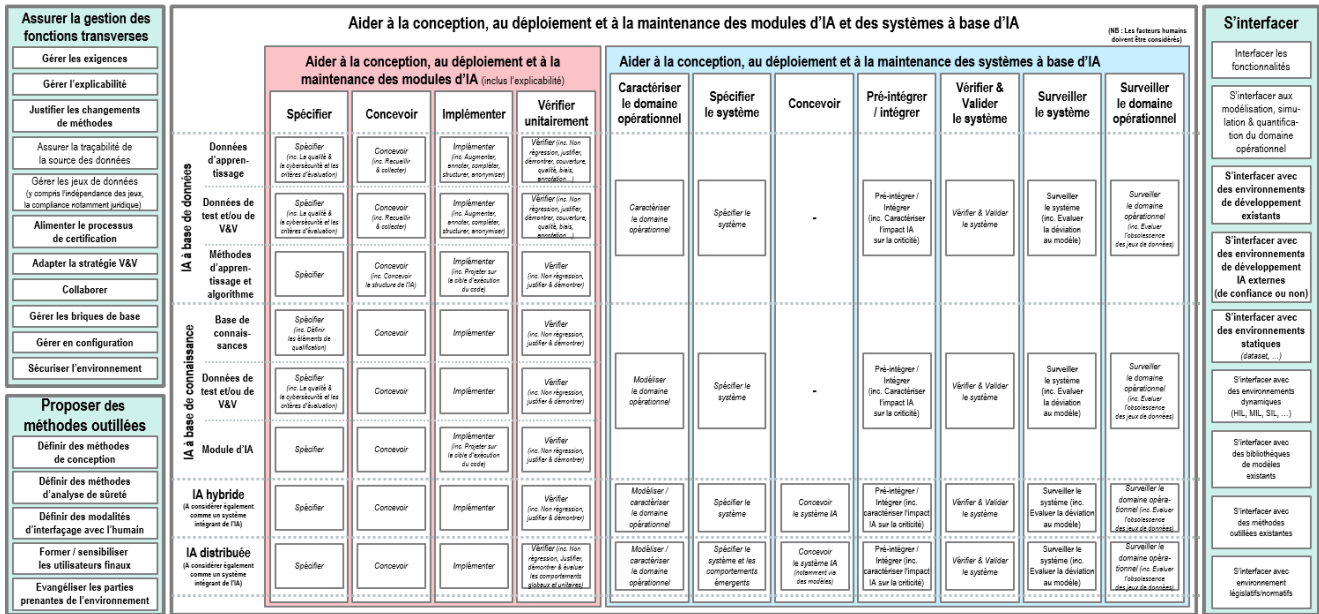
Assurer la gestion des fonctions transverses

Gérer les exigences

Gérer l'explicabilité

Justifier les changements de méthodes

Assurer la traçabilité de la source des données

Gérer les jeux de données (y compris l'indépendance des jeux, la compliance notamment juridique)

Alimenter le processus de certification

Adapter la stratégie V&V

Collaborer

Gérer les briques de base

Gérer en configuration

Sécuriser l'environnement

Proposer des méthodes outillées

Définir des méthodes de conception

Définir des méthodes d'analyse de sûreté

Définir des modalités d'interfaçage avec l'humain

Former / sensibiliser les utilisateurs finaux

Evangéliser les parties prenantes de l'environnement

Aider à la conception, au déploiement et à la maintenance des modules d'IA et des systèmes à base d'IA

(NB : Les facteurs humains doivent être considérés)

Aider à la conception, au déploiement et à la maintenance des modules d'IA (inclus l'explicabilité)

Aider à la conception, au déploiement et à la maintenance des systèmes à base d'IA

| | | Spécifier | Concevoir | Implémenter | Vérifier unitairement | Caractériser le domaine opérationnel | Spécifier le système | Concevoir | Pré-intégrer / intégrer | Vérifier & Valider le système | Surveiller le système | Surveiller le domaine opérationnel |
|---|---|---|---|---|---|---|---|---|---|---|---|---|
| IA à base de données | Données d'apprentissage | Spécifier (inc. La qualité & la cybersécurité et les critères d'évaluation) | Concevoir (inc. Recueillir & collecter) | Implémenter (inc. Augmenter, annoter, compléter, structurer, anonymiser) | Vérifier (inc. Non régression, justifier, démontrer, couverture, qualité, biais, annotation ...) | Caractériser le domaine opérationnel | Spécifier le système | - | Pré-intégrer / Intégrer (inc. Caractériser l'impact IA sur la criticité) | Vérifier & Valider le système | Surveiller le système (inc. Evaluer la déviation au modèle) | Surveiller le domaine opérationnel (inc. Evaluer l'obsolescence des jeux de données) |
| | Données de test et/ou de V&V | Spécifier (inc. La qualité & la cybersécurité et les critères d'évaluation) | Concevoir (inc. Recueillir & collecter) | Implémenter (inc. Augmenter, annoter, compléter, structurer, anonymiser) | Vérifier (inc. Non régression, justifier, démontrer, couverture, qualité, biais, annotation ...) | | | | | | | |
| | Méthodes d'apprentissage et algorithme | Spécifier | Concevoir (inc. Concevoir la structure de l'IA) | Implémenter (inc. Projeter sur la cible d'exécution du code) | Vérifier (inc. Non régression, justifier & démontrer) | | | | | | | |
| IA à base de connaissance | Base de connaissances | Spécifier (inc. Définir les éléments de qualification) | Concevoir | Implémenter | Vérifier (inc. Non régression, justifier & démontrer) | Modéliser le domaine opérationnel | Spécifier le système | - | Pré-intégrer / Intégrer (inc. Caractériser l'impact IA sur la criticité) | Vérifier & Valider le système | Surveiller le système (inc. Evaluer la déviation au modèle) | Surveiller le domaine opérationnel (inc. Evaluer l'obsolescence des jeux de données) |
| | Données de test et/ou de V&V | Spécifier (inc. La qualité & la cybersécurité et les critères d'évaluation) | Concevoir | Implémenter | Vérifier (inc. Non régression, justifier & démontrer) | | | | | | | |
| | Module d'IA | Spécifier | Concevoir | Implémenter (inc. Projeter sur la cible d'exécution du code) | Vérifier (inc. Non régression, justifier & démontrer) | | | | | | | |
| IA hybride (A considérer également comme un système intégrant de l'IA) | | Spécifier | Concevoir | Implémenter | Vérifier (inc. Non régression, justifier & démontrer) | Modéliser / caractériser le domaine opérationnel | Spécifier le système | Concevoir le système IA | Pré-intégrer / Intégrer (inc. caractériser l'impact IA sur la criticité) | Vérifier & Valider le système | Surveiller le système (inc. Evaluer la déviation au modèle) | Surveiller le domaine opérationnel (inc. Evaluer l'obsolescence des jeux de données) |
| IA distribuée (A considérer également comme un système intégrant de l'IA) | | Spécifier | Concevoir | Implémenter | Vérifier (inc. Non régression, Justifier, démontrer & évaluer les comportements globaux et unitaires) | Modéliser / caractériser le domaine opérationnel | Spécifier le système et les comportements émergents | Concevoir le système IA (notamment vie des modèles) | Pré-intégrer / Intégrer (inc. caractériser l'impact IA sur la criticité) | Vérifier & Valider le système | Surveiller le système (inc. Evaluer la déviation au modèle) | Surveiller le domaine opérationnel (inc. Evaluer l'obsolescence des jeux de données) |

S'interfacer

Interfacer les fonctionnalités

S'interfacer aux modélisation, simulation & quantification du domaine opérationnel

S'interfacer avec des environnements de développement existants

S'interfacer avec des environnements de développement IA externes (de confiance ou non)

S'interfacer avec des environnements statiques (dataset, ...)

S'interfacer avec des environnements dynamiques (HIL, MIL, SIL, ...)

S'interfacer avec des bibliothèques de modèles existants

S'interfacer avec des méthodes outillées existantes

S'interfacer avec environnement législatifs/normatifs